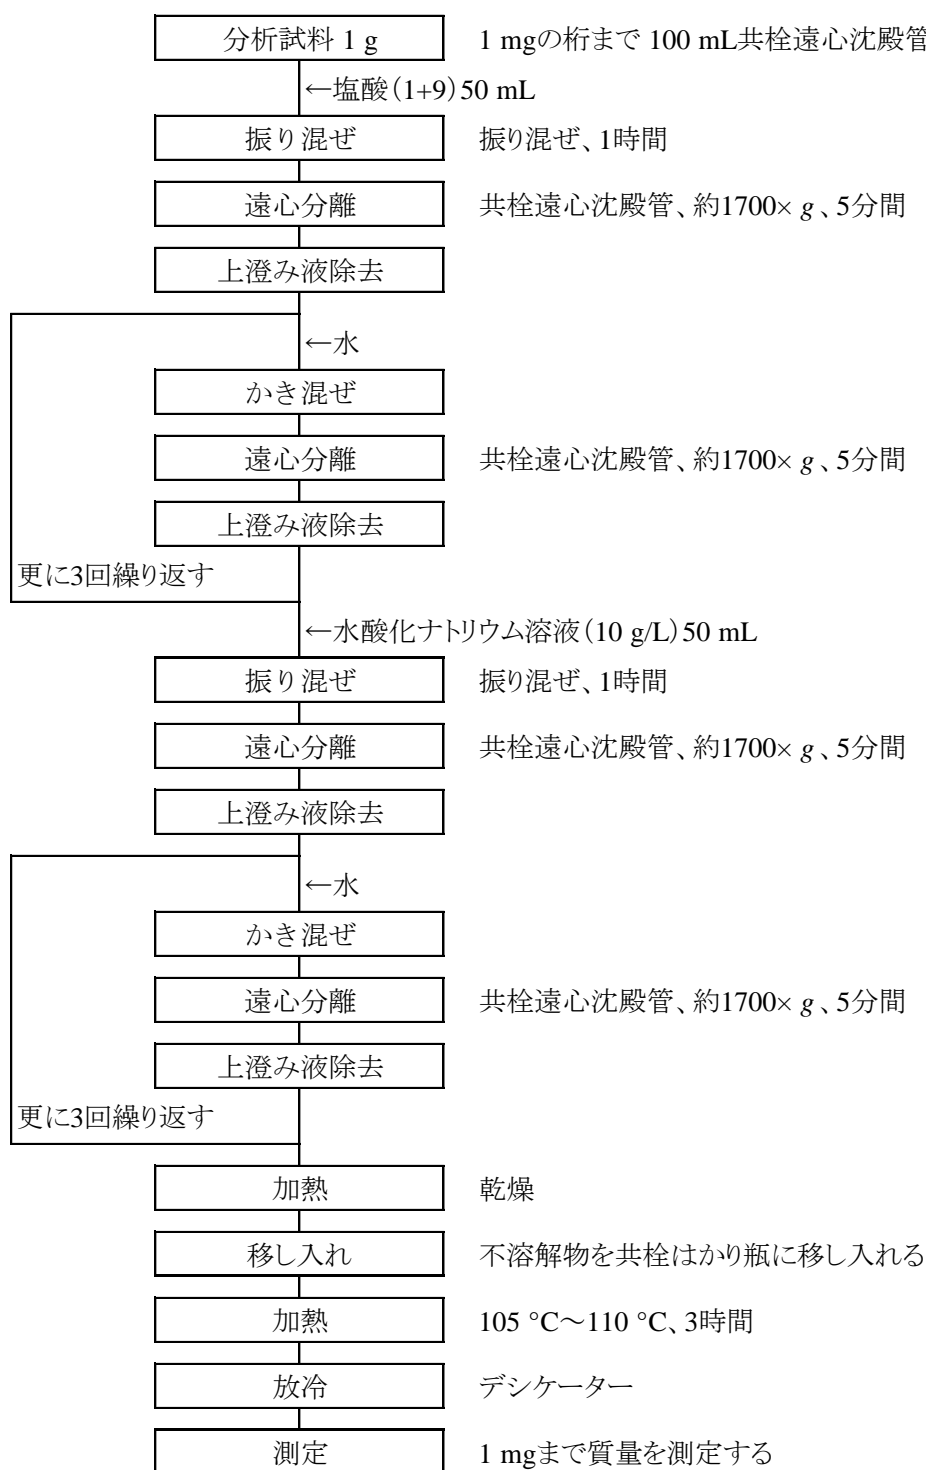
分析試料 1 g　1 mgの桁まで 100 mL共栓遠心沈殿管

←塩酸（1+9）50 mL

振り混ぜ　振り混ぜ、1時間

遠心分離　共栓遠心沈殿管、約1700× $g$ 、5分間

上澄み液除去

←水

かき混ぜ

遠心分離　共栓遠心沈殿管、約1700× $g$ 、5分間

上澄み液除去

更に3回繰り返す

←水酸化ナトリウム溶液（10 g/L）50 mL

振り混ぜ　振り混ぜ、1時間

遠心分離　共栓遠心沈殿管、約1700× $g$ 、5分間

上澄み液除去

←水

かき混ぜ

遠心分離　共栓遠心沈殿管、約1700× $g$ 、5分間

上澄み液除去

更に3回繰り返す

加熱　乾燥

移し入れ　不溶解物を共栓はかり瓶に移し入れる

加熱　105 °C～110 °C、3時間

放冷　デシケーター

測定　1 mgまで質量を測定する